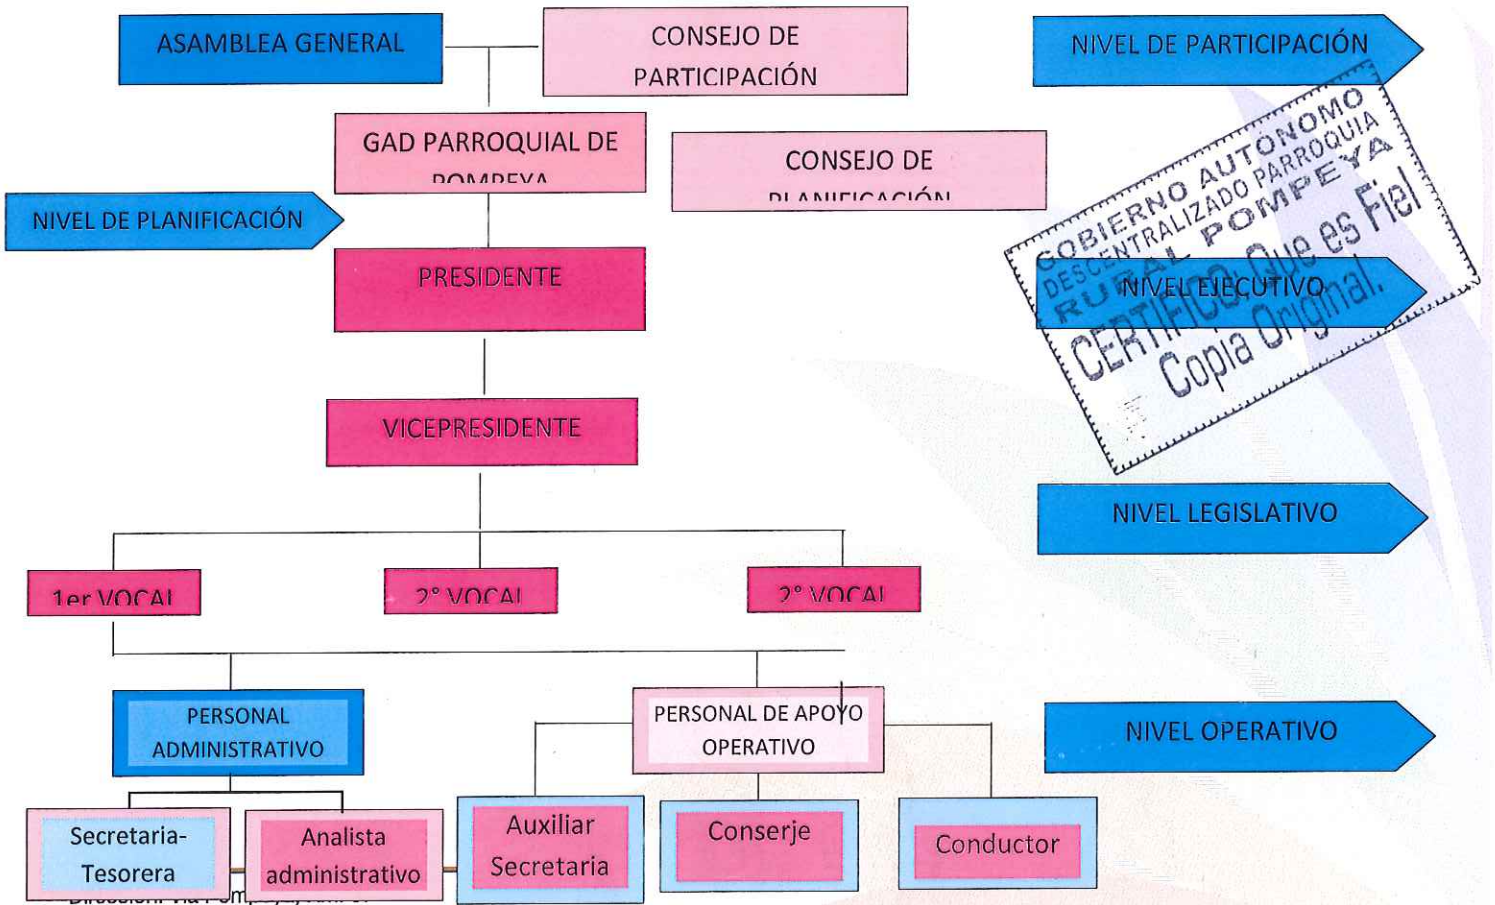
ASAMBLEA GENERAL

CONSEJO DE PARTICIPACIÓN

NIVEL DE PARTICIPACIÓN

GAD PARROQUIAL DE POMPEYA

CONSEJO DE PLANIFICACIÓN

NIVEL DE PLANIFICACIÓN

GOBIERNO AUTÓNOMO DESCENTRALIZADO PARROQUIA RURAL POMPEYA

CERTIFICO: Que es Fiel Copia Original.

PRESIDENTE

NIVEL EJECUTIVO

VICEPRESIDENTE

NIVEL LEGISLATIVO

1er VOCAL

2° VOCAL

2° VOCAL

PERSONAL ADMINISTRATIVO

PERSONAL DE APOYO OPERATIVO

NIVEL OPERATIVO

Secretaria-Tesorera

Analista administrativo

Auxiliar Secretaria

Conserje

Conductor

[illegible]